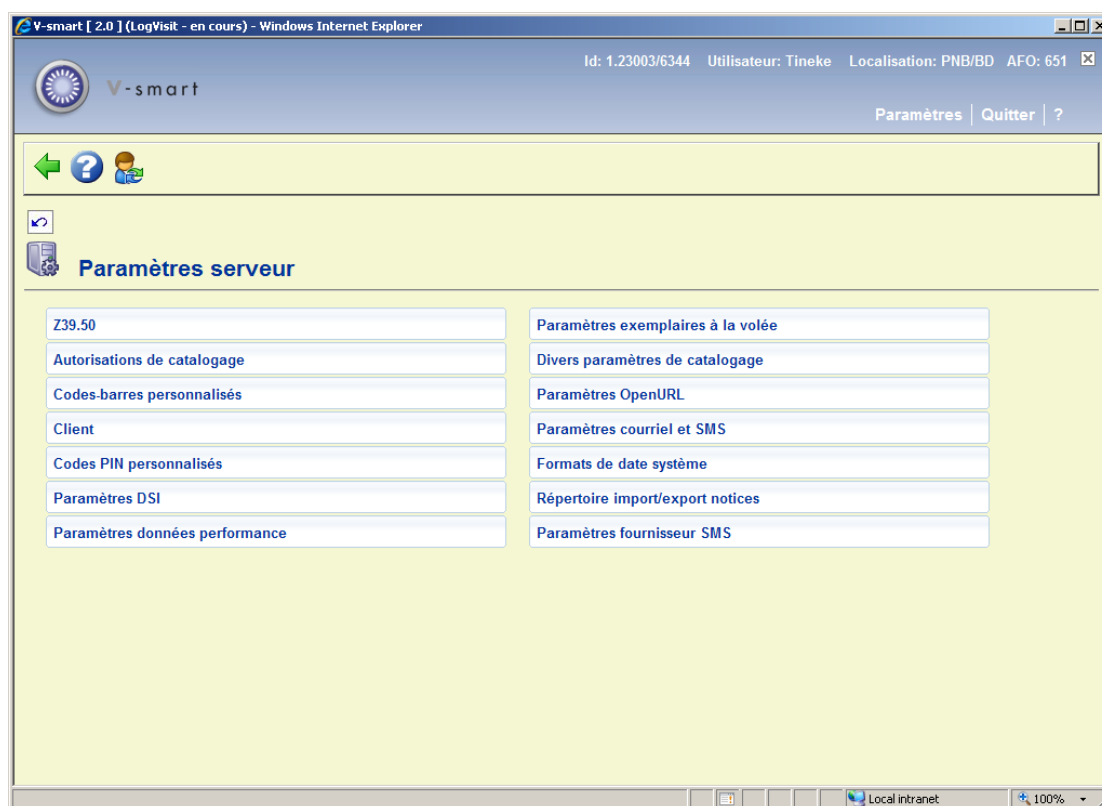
V-smart [ 2.0 ] (LogVisit - en cours) - Windows Internet Explorer

Id: 1.23003/6344 Utilisateur: Tineke Localisation: PNB/BD AFO: 651

V-smart

Paramètres | Quitter | ?

Paramètres serveur

Z39.50

Autorisations de catalogage

Codes-barres personnalisés

Client

Codes PIN personnalisés

Paramètres DSI

Paramètres données performance

Paramètres exemplaires à la volée

Divers paramètres de catalogage

Paramètres OpenURL

Paramètres courriel et SMS

Formats de date système

Répertoire import/export notices

Paramètres fournisseur SMS

Local intranet

100%